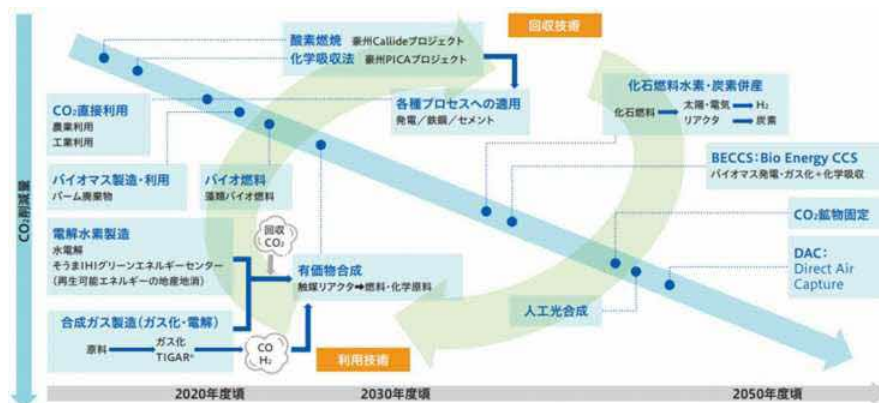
CO₂削減量

酸素燃焼 豪州Callideプロジェクト
化学吸収法 豪州PICAプロジェクト

回収技術

CO₂直接利用
農業利用
工業利用

各種プロセスへの適用
発電／鉄鋼／セメント

化石燃料水素・炭素併産
化石燃料 太陽・電気 → H₂
リアクタ → 炭素

バイオマス製造・利用
パーム廃棄物

バイオ燃料
藻類バイオ燃料

BECCS：Bio Energy CCS
バイオマス発電・ガス化＋化学吸収

電解水素製造
水電解
そうま IHIグリーンエネルギーセンター
（再生可能エネルギーの地産地消）

回収 CO₂

有価物合成
触媒リアクタ➡燃料・化学原料

CO₂鉱物固定

DAC：
Direct Air
Capture

合成ガス製造（ガス化・電解）
原料 ガス化 TIGAR®

CO H₂

利用技術

人工光合成

2020年度頃
2030年度頃
2050年度頃